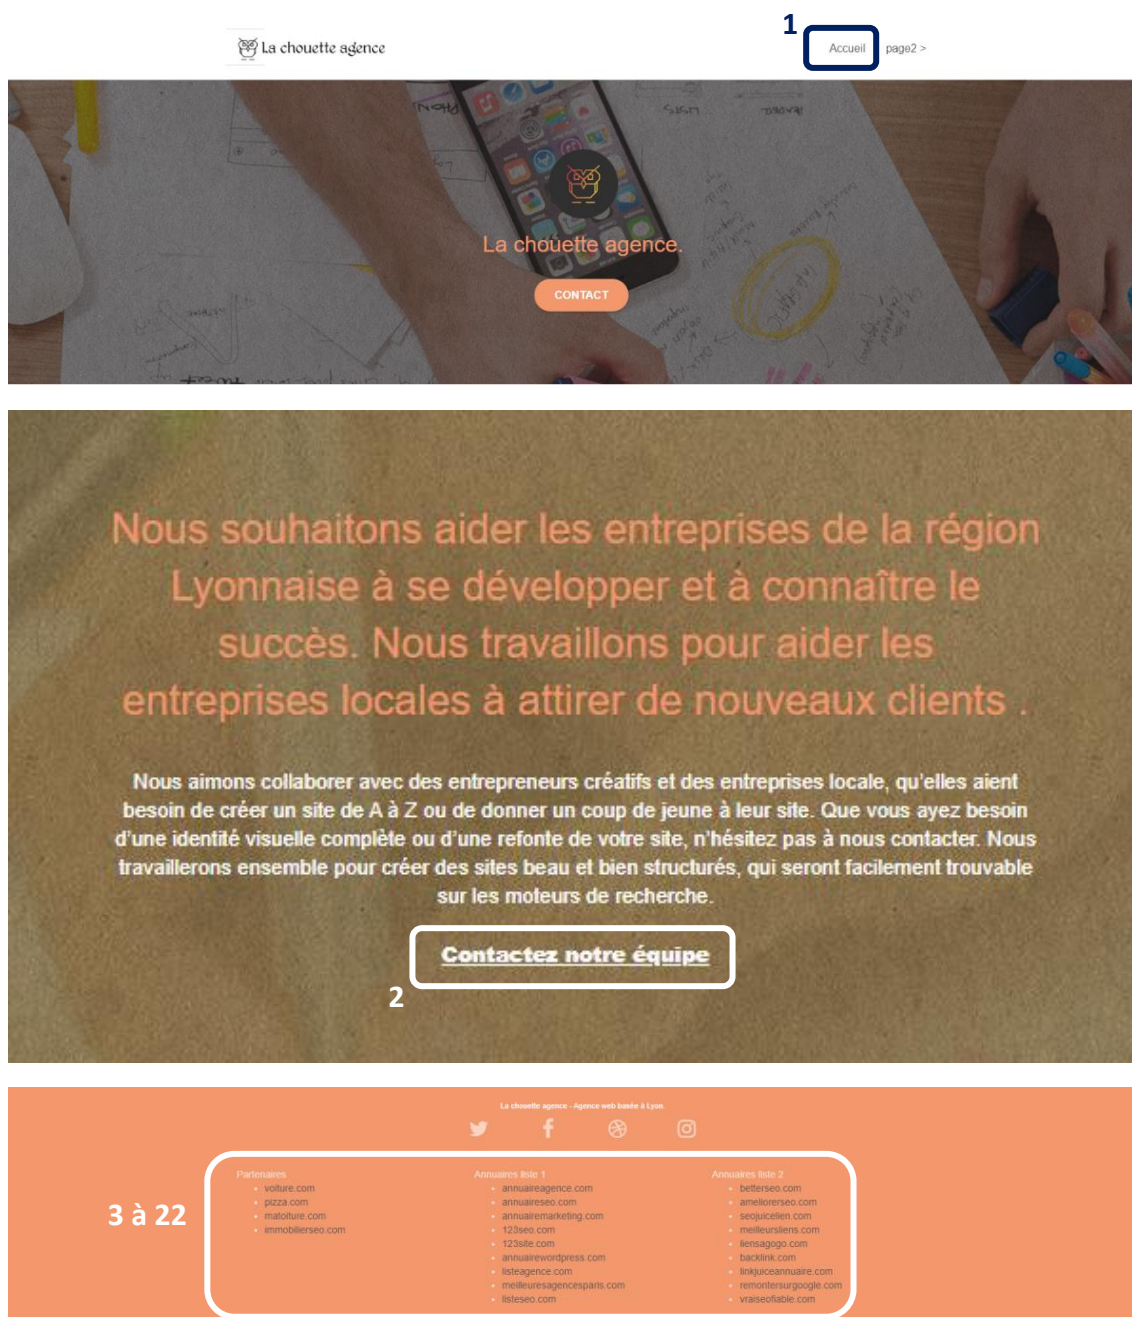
La chouette agence

1

Accueil

page2 >

La chouette agence.

CONTACT

Nous souhaitons aider les entreprises de la région Lyonnaise à se développer et à connaître le succès. Nous travaillons pour aider les entreprises locales à attirer de nouveaux clients .

Nous aimons collaborer avec des entrepreneurs créatifs et des entreprises locale, qu'elles aient besoin de créer un site de A à Z ou de donner un coup de jeune à leur site. Que vous ayez besoin d'une identité visuelle complète ou d'une refonte de votre site, n'hésitez pas à nous contacter. Nous travaillerons ensemble pour créer des sites beau et bien structurés, qui seront facilement trouvable sur les moteurs de recherche.

Contactez notre équipe

2

La chouette agence - Agence web basée à Lyon

3 à 22

Partenaires
- voiture.com
- pizza.com
- matoiture.com
- immobilierseo.com

Annuaires liste 1
- annuaireagence.com
- annuaireseo.com
- annuairemarketing.com
- 123seo.com
- 123site.com
- annuairewordpress.com
- listeagence.com
- meilleuresagencesparis.com
- listeseo.com

Annuaires liste 2
- betterseo.com
- ameliorerseo.com
- seojuicelien.com
- meilleursliens.com
- liensagogo.com
- backlink.com
- linkjuiceannuaire.com
- remontersurgoogle.com
- vraiseofiable.com